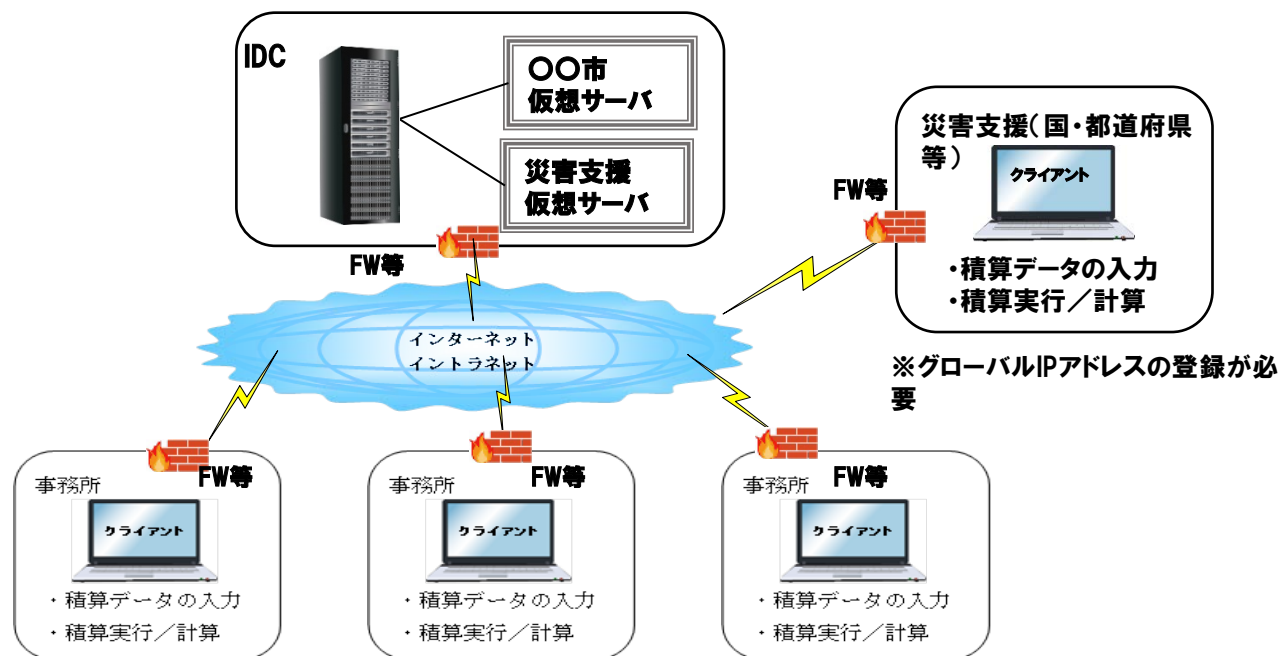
IDC

○○市
仮想サーバ

災害支援
仮想サーバ

FW等

災害支援(国・都道府県等)

クライアント

FW等

・積算データの入力
・積算実行/計算

インターネット
イントラネット

※グローバルIPアドレスの登録が必要

FW等
事務所
クライアント
・積算データの入力
・積算実行/計算

FW等
事務所
クライアント
・積算データの入力
・積算実行/計算

FW等
事務所
クライアント
・積算データの入力
・積算実行/計算